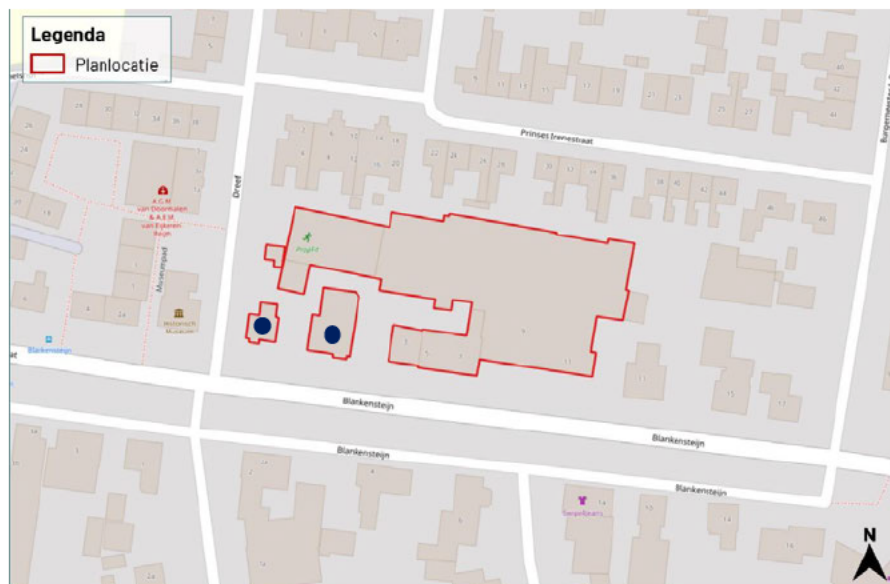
Legenda
Planlocatie

Prinses Irenestraat
Dreef
A.C.M. van Doorn-kamp & A.E.M. van Eykeren-Buijn
Museumpad
Historisch Museum
Blankensteijn
Blankensteijn
Blankensteijn
Blankensteijn
Blankensteijn
Burgemeester

N